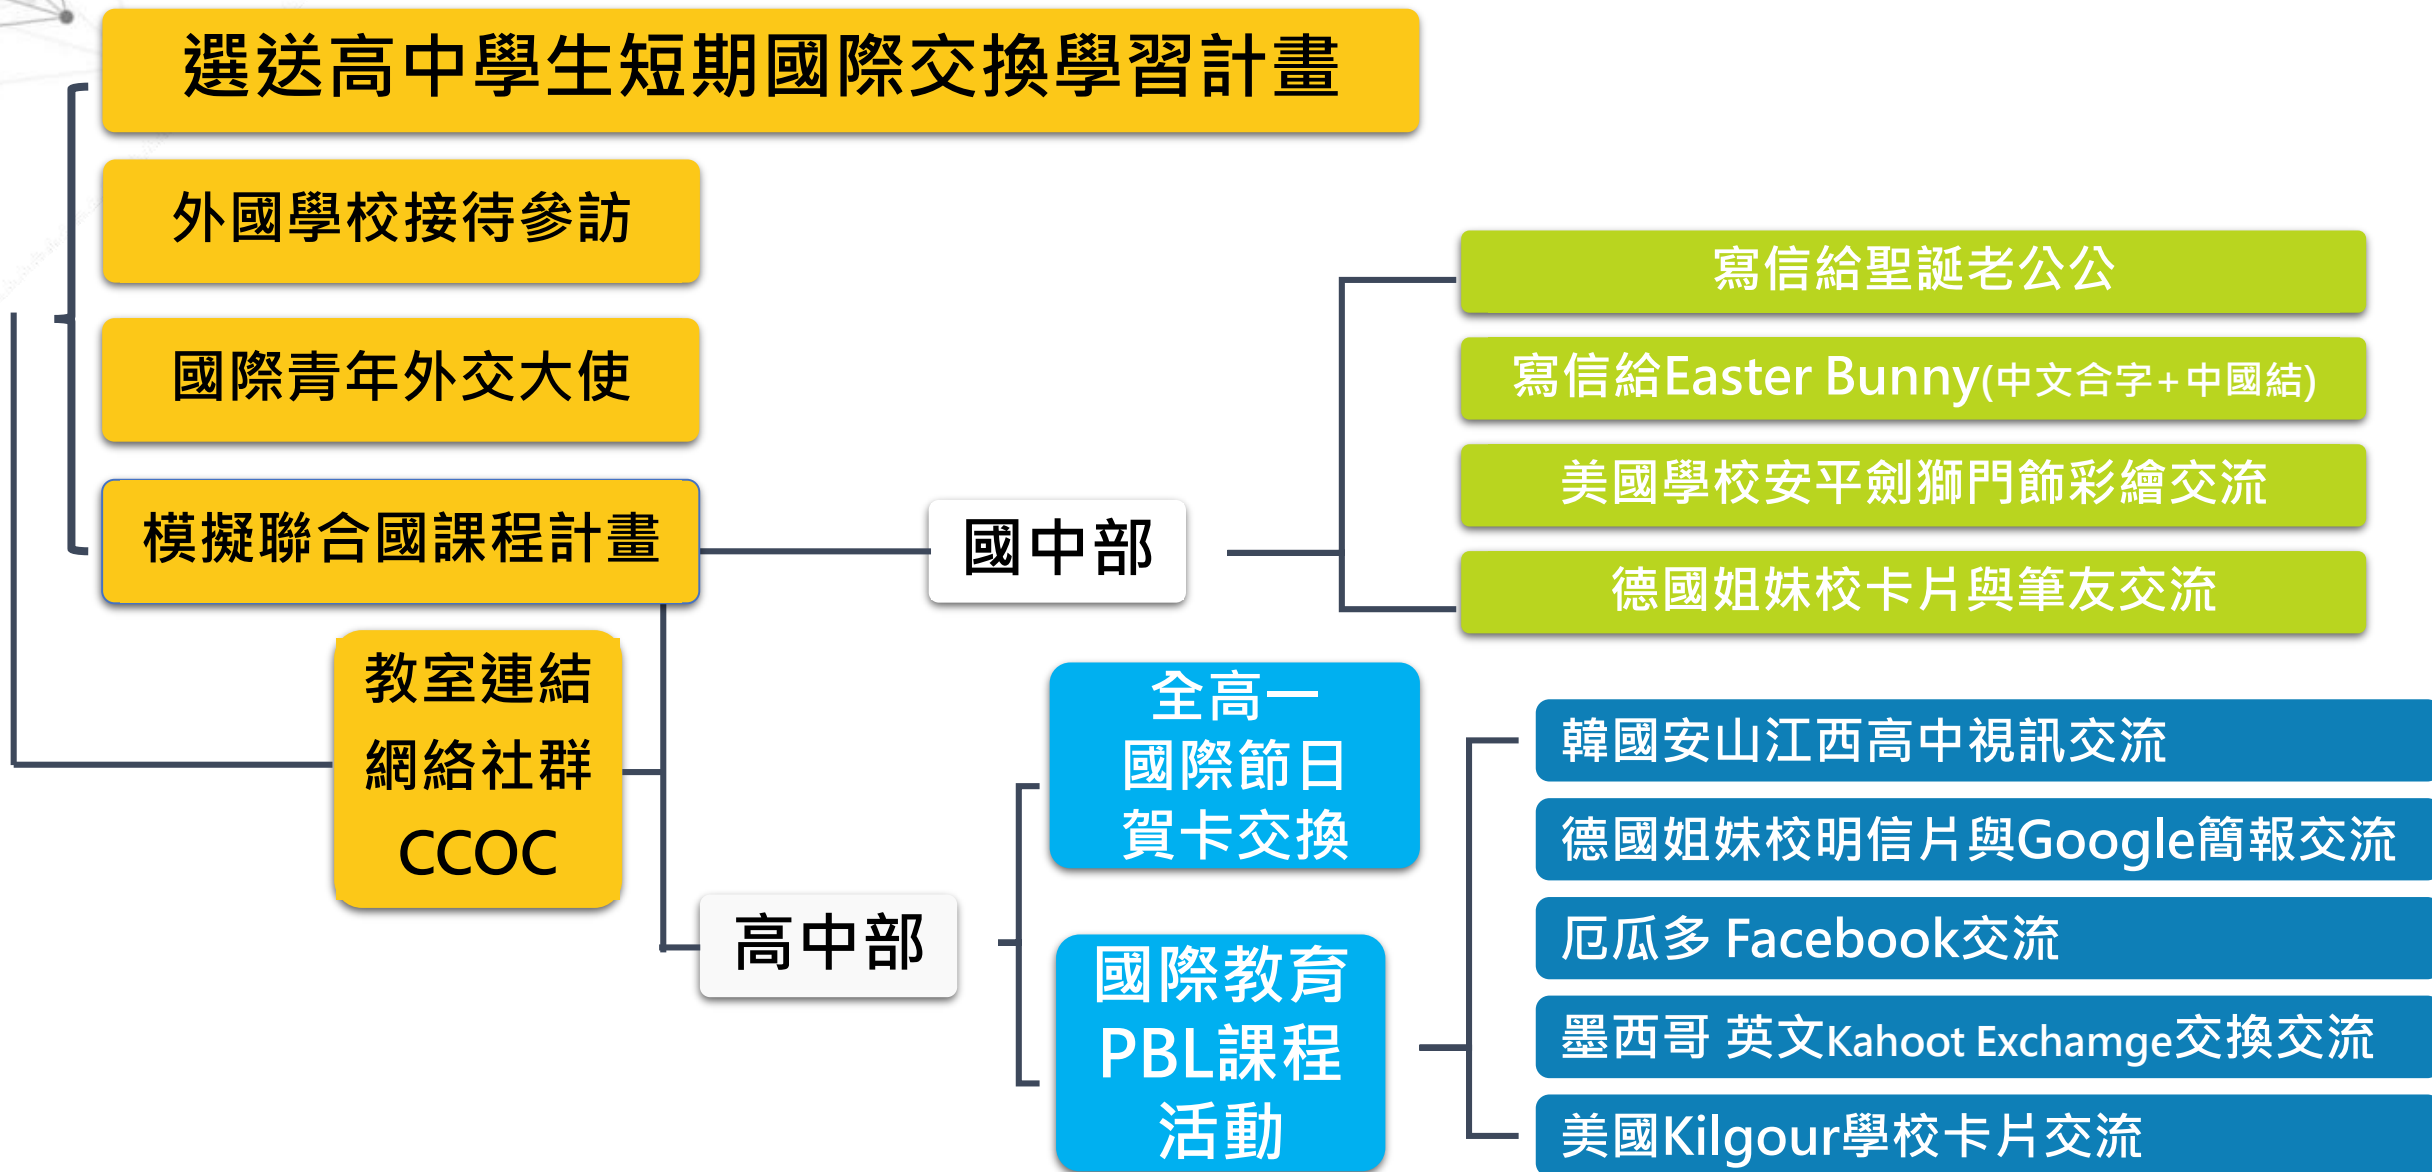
選送高中學生短期國際交換學習計畫

外國學校接待參訪

國際青年外交大使

模擬聯合國課程計畫

國中部

寫信給聖誕老公公

寫信給Easter Bunny(中文合字+中國結)

美國學校安平劍獅門飾彩繪交流

德國姐妹校卡片與筆友交流

教室連結
網絡社群
CCOC

高中部

全高一
國際節日
賀卡交換

國際教育
PBL課程
活動

韓國安山江西高中視訊交流

德國姐妹校明信片與Google簡報交流

厄瓜多 Facebook交流

墨西哥 英文Kahoot Exchamge交換交流

美國Kilgour學校卡片交流